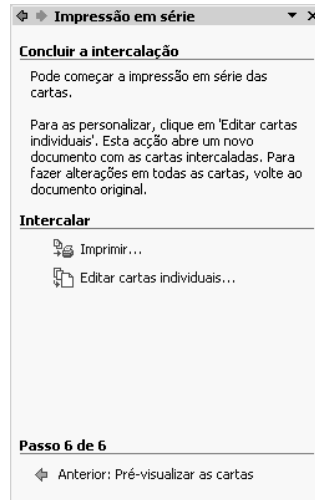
Impressão em série

Concluir a intercalação

Pode começar a impressão em série das cartas.

Para as personalizar, clique em 'Editar cartas individuais'. Esta acção abre um novo documento com as cartas intercaladas. Para fazer alterações em todas as cartas, volte ao documento original.

Intercalar

Imprimir...

Editar cartas individuais...

Passo 6 de 6

Anterior: Pré-visualizar as cartas